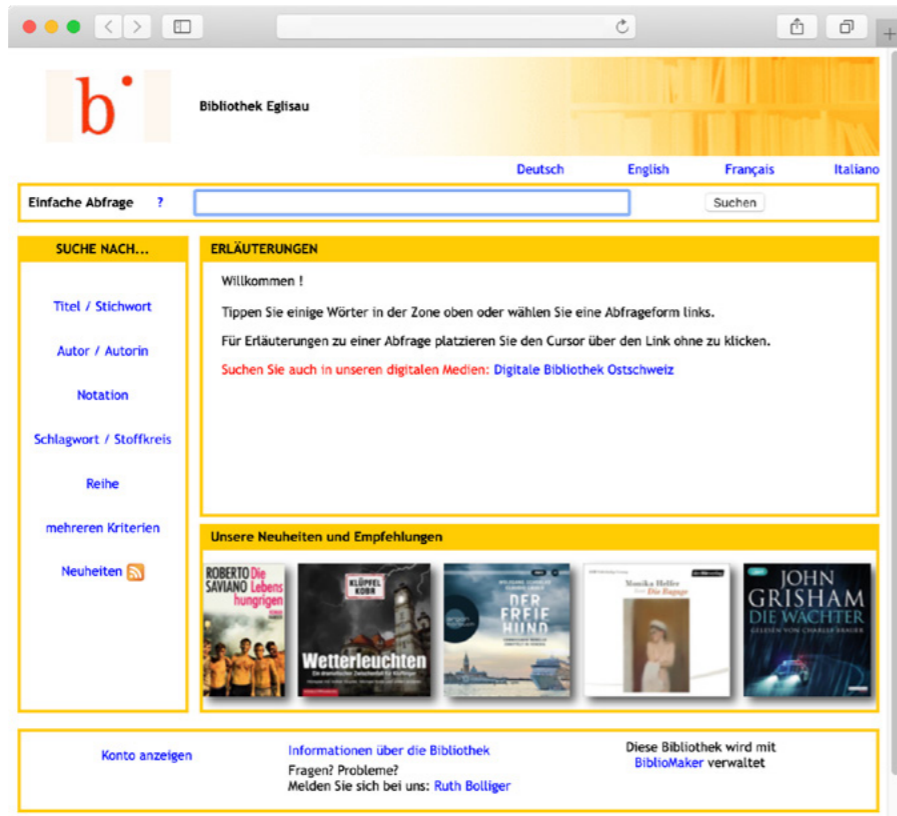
b

Bibliothek Eglisau

Deutsch English Français Italiano

Einfache Abfrage ?

Suchen

SUCHE NACH...

Titel / Stichwort

Autor / Autorin

Notation

Schlagwort / Stoffkreis

Reihe

mehreren Kriterien

Neuheiten

ERLÄUTERUNGEN

Willkommen !

Tippen Sie einige Wörter in der Zone oben oder wählen Sie eine Abfrageform links.

Für Erläuterungen zu einer Abfrage platzieren Sie den Cursor über den Link ohne zu klicken.

Suchen Sie auch in unseren digitalen Medien: Digitale Bibliothek Ostschweiz

Unsere Neuheiten und Empfehlungen

ROBERTO SAVIANO Die Lebenshungrigen

KLÜPFEL KOBR Wetterleuchten

DER FREIE HUND

Monika Helfer Die Bagage

JOHN GRISHAM DIE WÄCHTER

Konto anzeigen

Informationen über die Bibliothek

Fragen? Probleme?
Melden Sie sich bei uns: Ruth Bolliger

Diese Bibliothek wird mit BiblioMaker verwaltet